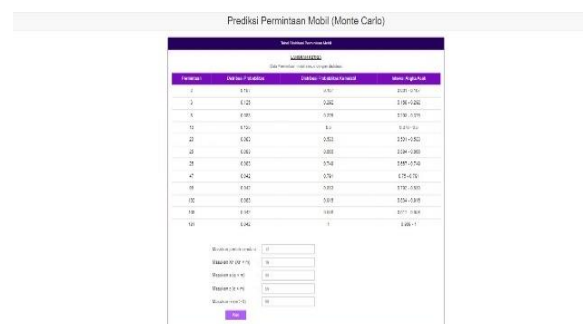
Prediksi Permintaan Mobil (Monte Carlo)

Tabel Prediksi Permintaan Mobil

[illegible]

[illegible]

| Permintaan | Distribusi Probabilitas | Distribusi Probabilitas Kumulatif | Interval Angka Acak |
|---|---|---|---|
| 2 | 0.151 | 0.151 | 0.001 - 0.151 |
| 3 | 0.123 | 0.282 | 0.152 - 0.282 |
| 5 | 0.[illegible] | 0.3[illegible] | 0.2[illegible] - 0.3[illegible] |
| 12 | 0.123 | 0.4 | 0.3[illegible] - 0.4 |
| 23 | 0.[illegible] | 0.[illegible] | 0.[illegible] - 0.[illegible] |
| 2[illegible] | 0.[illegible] | 0.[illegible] | 0.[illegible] - 0.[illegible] |
| 2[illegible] | 0.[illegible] | 0.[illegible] | 0.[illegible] - 0.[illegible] |
| 47 | 0.042 | 0.7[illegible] | 0.7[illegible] - 0.7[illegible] |
| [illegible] | 0.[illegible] | 0.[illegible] | 0.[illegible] - 0.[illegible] |
| 1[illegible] | 0.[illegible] | 0.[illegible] | 0.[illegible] - 0.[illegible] |
| 1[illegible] | 0.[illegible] | 0.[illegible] | 0.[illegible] - 0.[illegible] |
| 1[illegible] | 0.042 | 1 | 0.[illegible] - 1 |

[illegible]

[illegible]

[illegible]

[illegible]

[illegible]

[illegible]